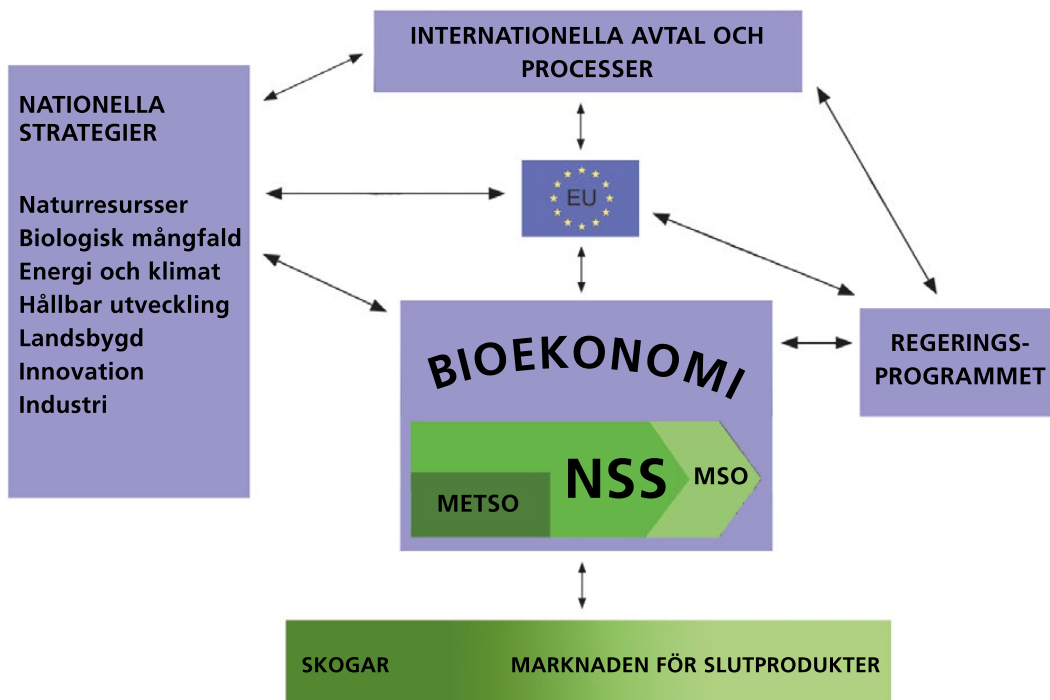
INTERNATIONELLA AVTAL OCH PROCESSER

NATIONELLA STRATEGIER

Naturresursser
Biologisk mångfald
Energi och klimat
Hållbar utveckling
Landsbygd
Innovation
Industri

EU

BIOEKONOMI

METSO

NSS

MSO

REGERINGS-PROGRAMMET

SKOGAR

MARKNADEN FÖR SLUTPRODUKTER